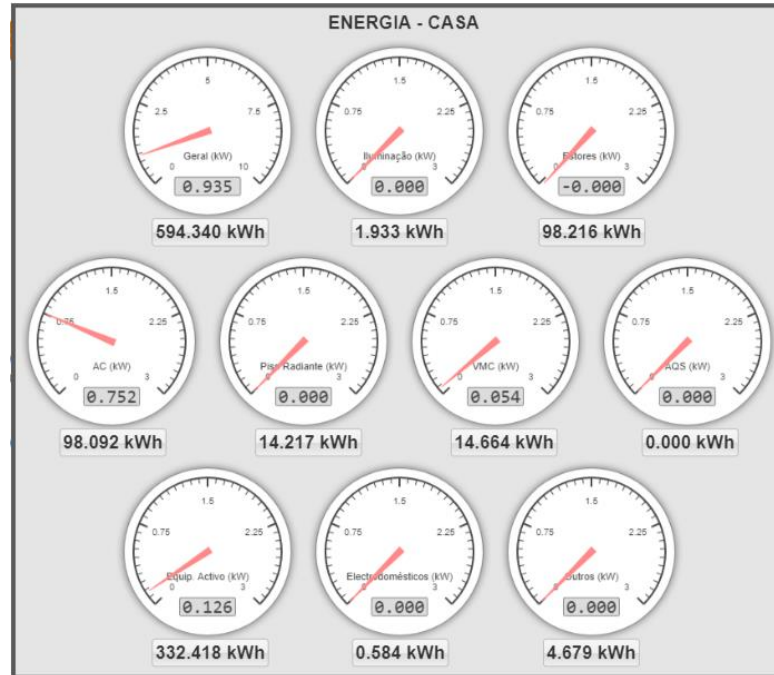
ENERGIA - CASA

5
2.5
7.5
Geral (kW)
0
10
0.935
594.340 kWh

1.5
0.75
2.25
Iluminação (kW)
0
3
0.000
1.933 kWh

1.5
0.75
2.25
Estores (kW)
0
3
-0.000
98.216 kWh

1.5
0.75
2.25
AC (kW)
0
3
0.752
98.092 kWh

1.5
0.75
2.25
Piso Radiante (kW)
0
3
0.000
14.217 kWh

1.5
0.75
2.25
VMC (kW)
0
3
0.054
14.664 kWh

1.5
0.75
2.25
AQS (kW)
0
3
0.000
0.000 kWh

1.5
0.75
2.25
Equip. Activo (kW)
0
3
0.126
332.418 kWh

1.5
0.75
2.25
Electrodomésticos (kW)
0
3
0.000
0.584 kWh

1.5
0.75
2.25
Outros (kW)
0
3
0.000
4.679 kWh